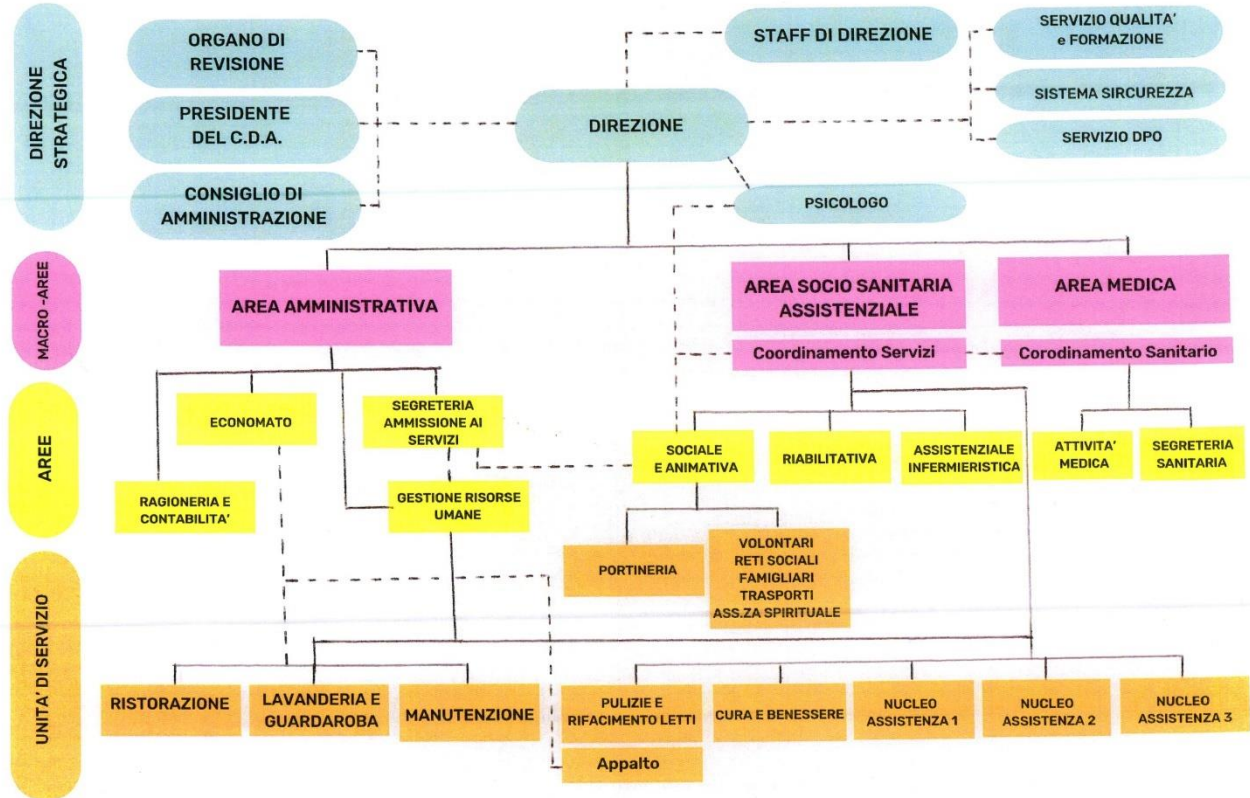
DIREZIONE STRATEGICA

ORGANO DI REVISIONE

PRESIDENTE DEL C.D.A.

CONSIGLIO DI AMMINISTRAZIONE

STAFF DI DIREZIONE

DIREZIONE

SERVIZIO QUALITA' e FORMAZIONE

SISTEMA SIRCUREZZA

SERVIZIO DPO

PSICOLOGO

MACRO -AREE

AREA AMMINISTRATIVA

AREA SOCIO SANITARIA ASSISTENZIALE

Coordinamento Servizi

AREA MEDICA

Corodinamento Sanitario

AREE

ECONOMATO

SEGRETERIA AMMISSIONE AI SERVIZI

RAGIONERIA E CONTABILITA'

GESTIONE RISORSE UMANE

SOCIALE E ANIMATIVA

RIABILITATIVA

ASSISTENZIALE INFERMIERISTICA

ATTIVITA' MEDICA

SEGRETERIA SANITARIA

UNITA' DI SERVIZIO

PORTINERIA

VOLONTARI
RETI SOCIALI
FAMIGLIARI
TRASPORTI
ASS.ZA SPIRITUALE

RISTORAZIONE

LAVANDERIA E GUARDAROBA

MANUTENZIONE

PULIZIE E RIFACIMENTO LETTI

Appalto

CURA E BENESSERE

NUCLEO ASSISTENZA 1

NUCLEO ASSISTENZA 2

NUCLEO ASSISTENZA 3